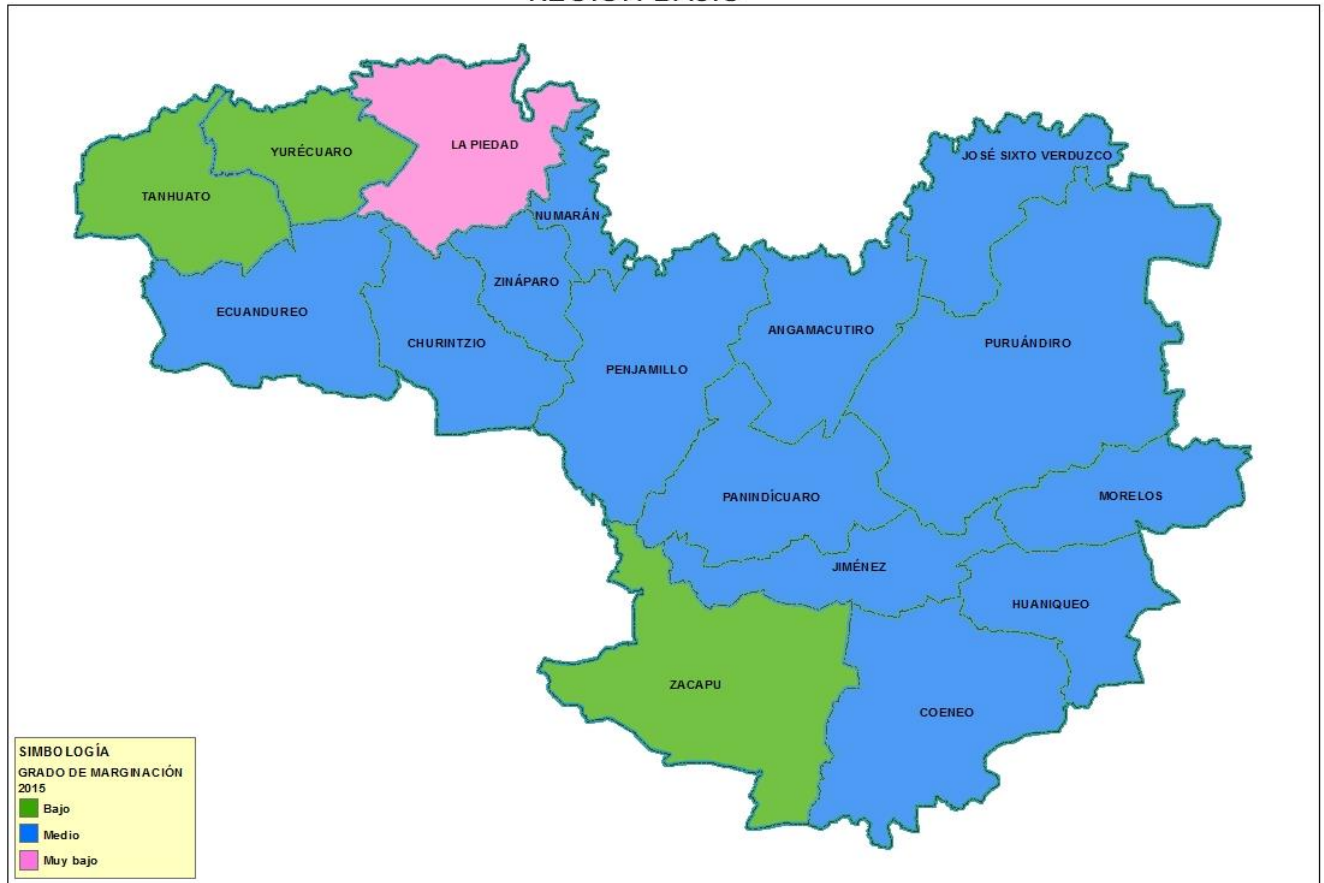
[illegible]

YURÉCUARO

LA PIEDAD

TANHUATO

NUMARÁN

JOSÉ SIXTO VERDUZCO

ZINÁPARO

ECUANDUREO

CHURINTZIO

ANGAMACUTIRO

PURUÁNDIRO

PENJAMILLO

PANINDÍCUARO

MORELOS

JIMÉNEZ

HUANIQUEO

ZACAPU

COENEO

SIMBOLOGÍA
GRADO DE MARGINACIÓN 2015
Bajo
Medio
Muy bajo